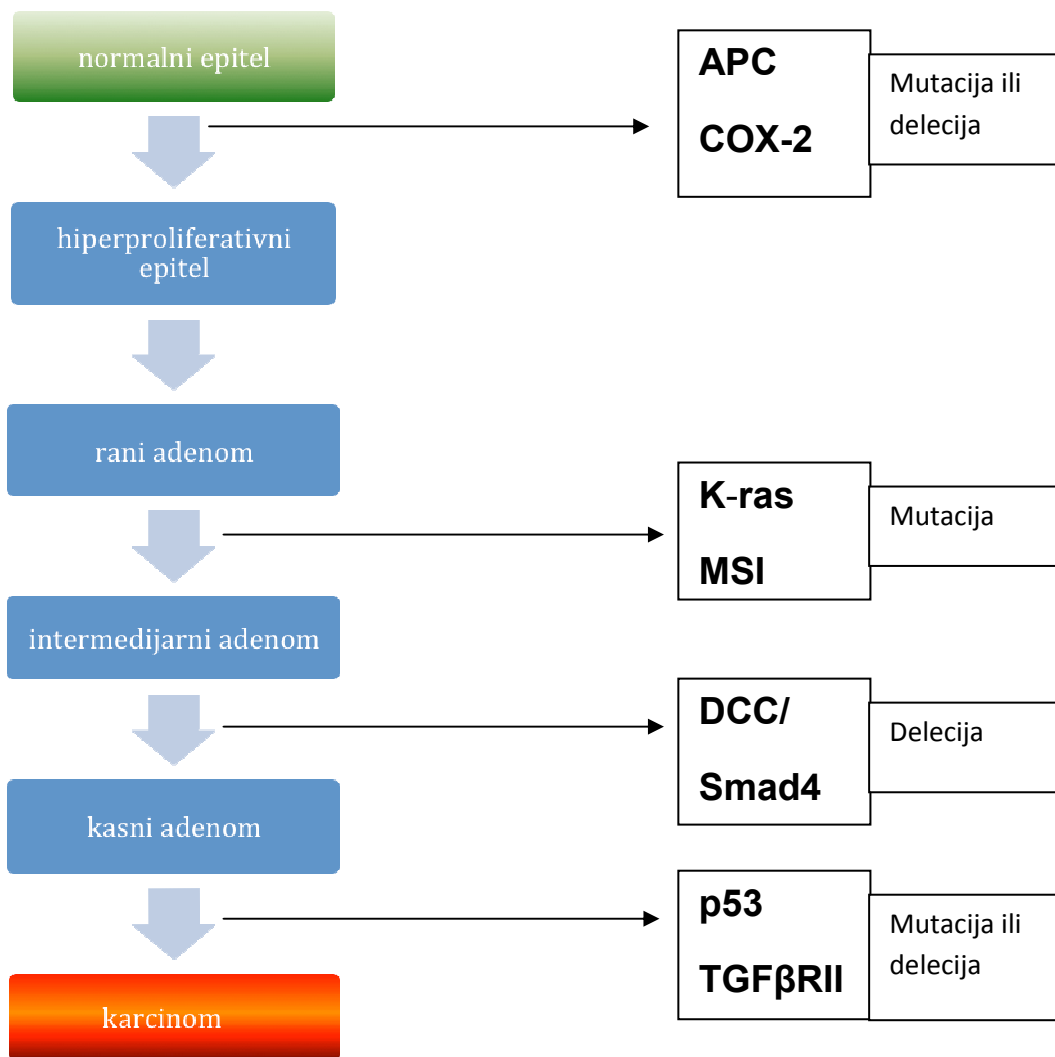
normalni epitel

APC
COX-2

Mutacija ili delecija

hiperproliferativni epitel

rani adenom

K-ras
MSI

Mutacija

intermedijarni adenom

DCC/
Smad4

Delecija

kasni adenom

p53
TGFβRII

Mutacija ili delecija

karcinom